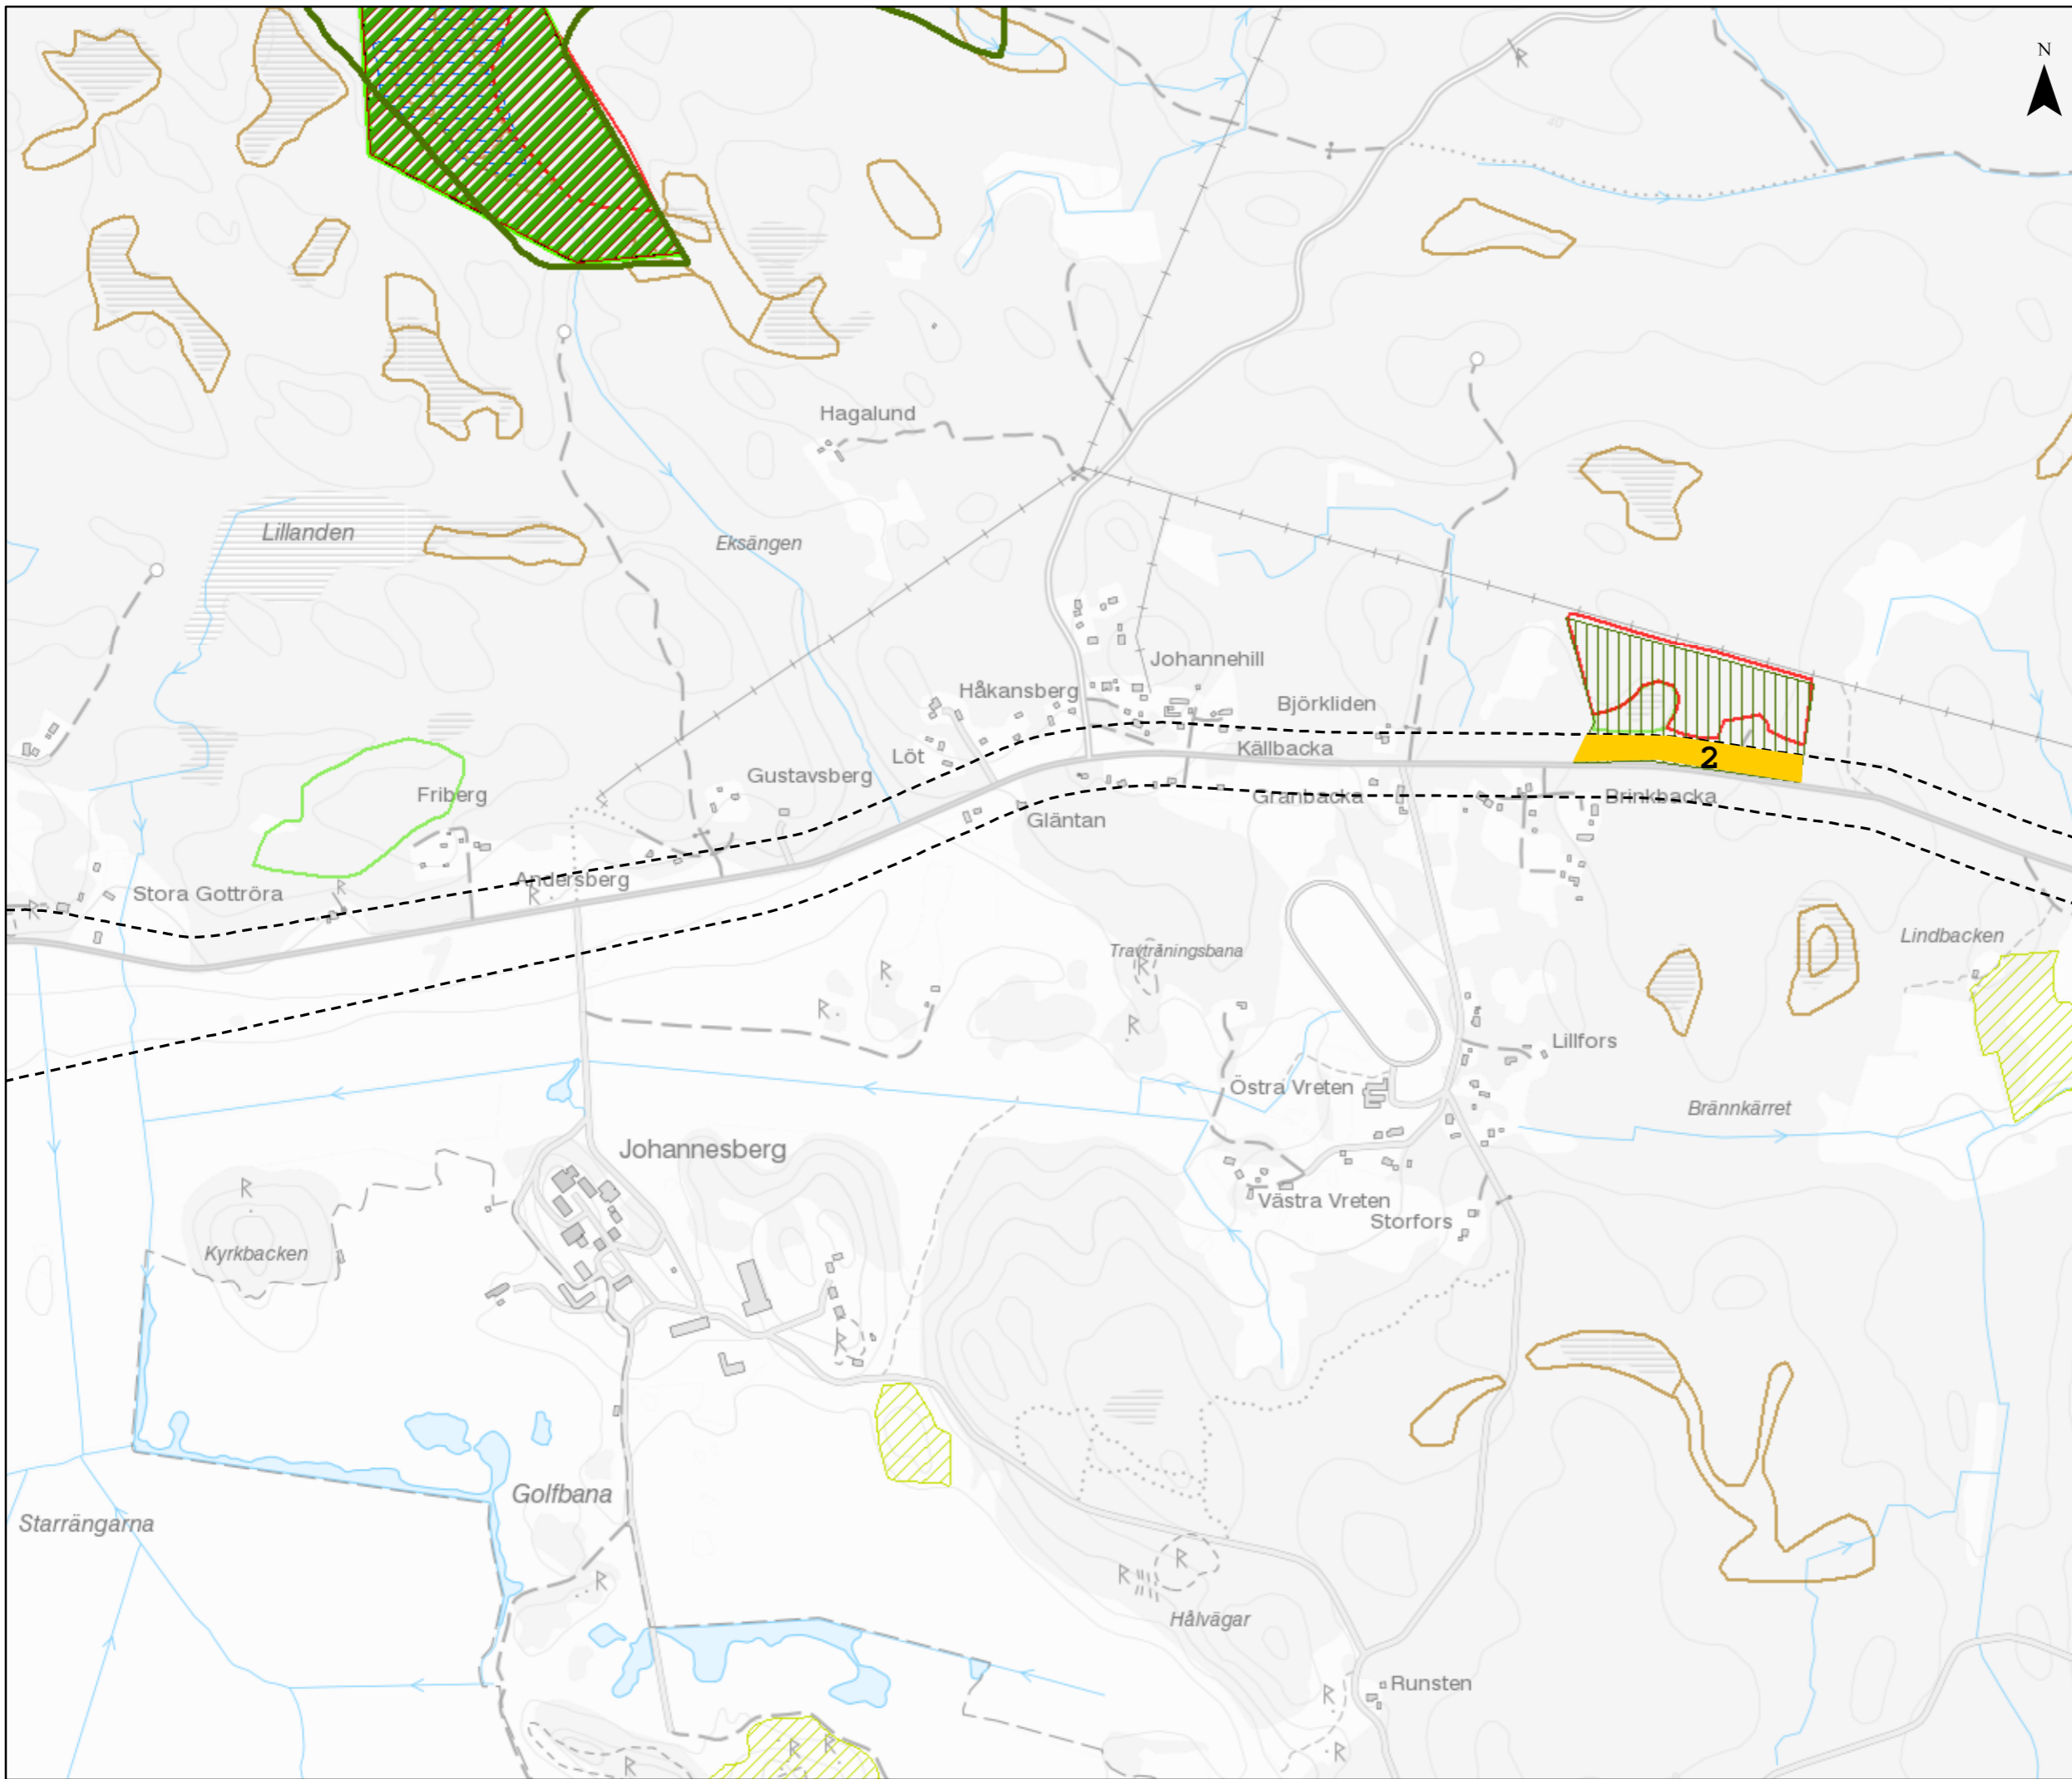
N

Hagalund

Lillanden

Eksängen

Johannehill

Håkansberg

Björkliden

Löt

Källbacka

2

Gustavsberg

Friberg

Granbacka

Brinkbacka

Gläntan

Stora Gottröra

Andersberg

Travträningsbana

Lindbacken

Lillfors

Östra Vreten

Brännkärret

Johannesberg

Västra Vreten

Storfors

Kyrkbacken

Golfbana

Starrängarna

Hålvägar

Runsten